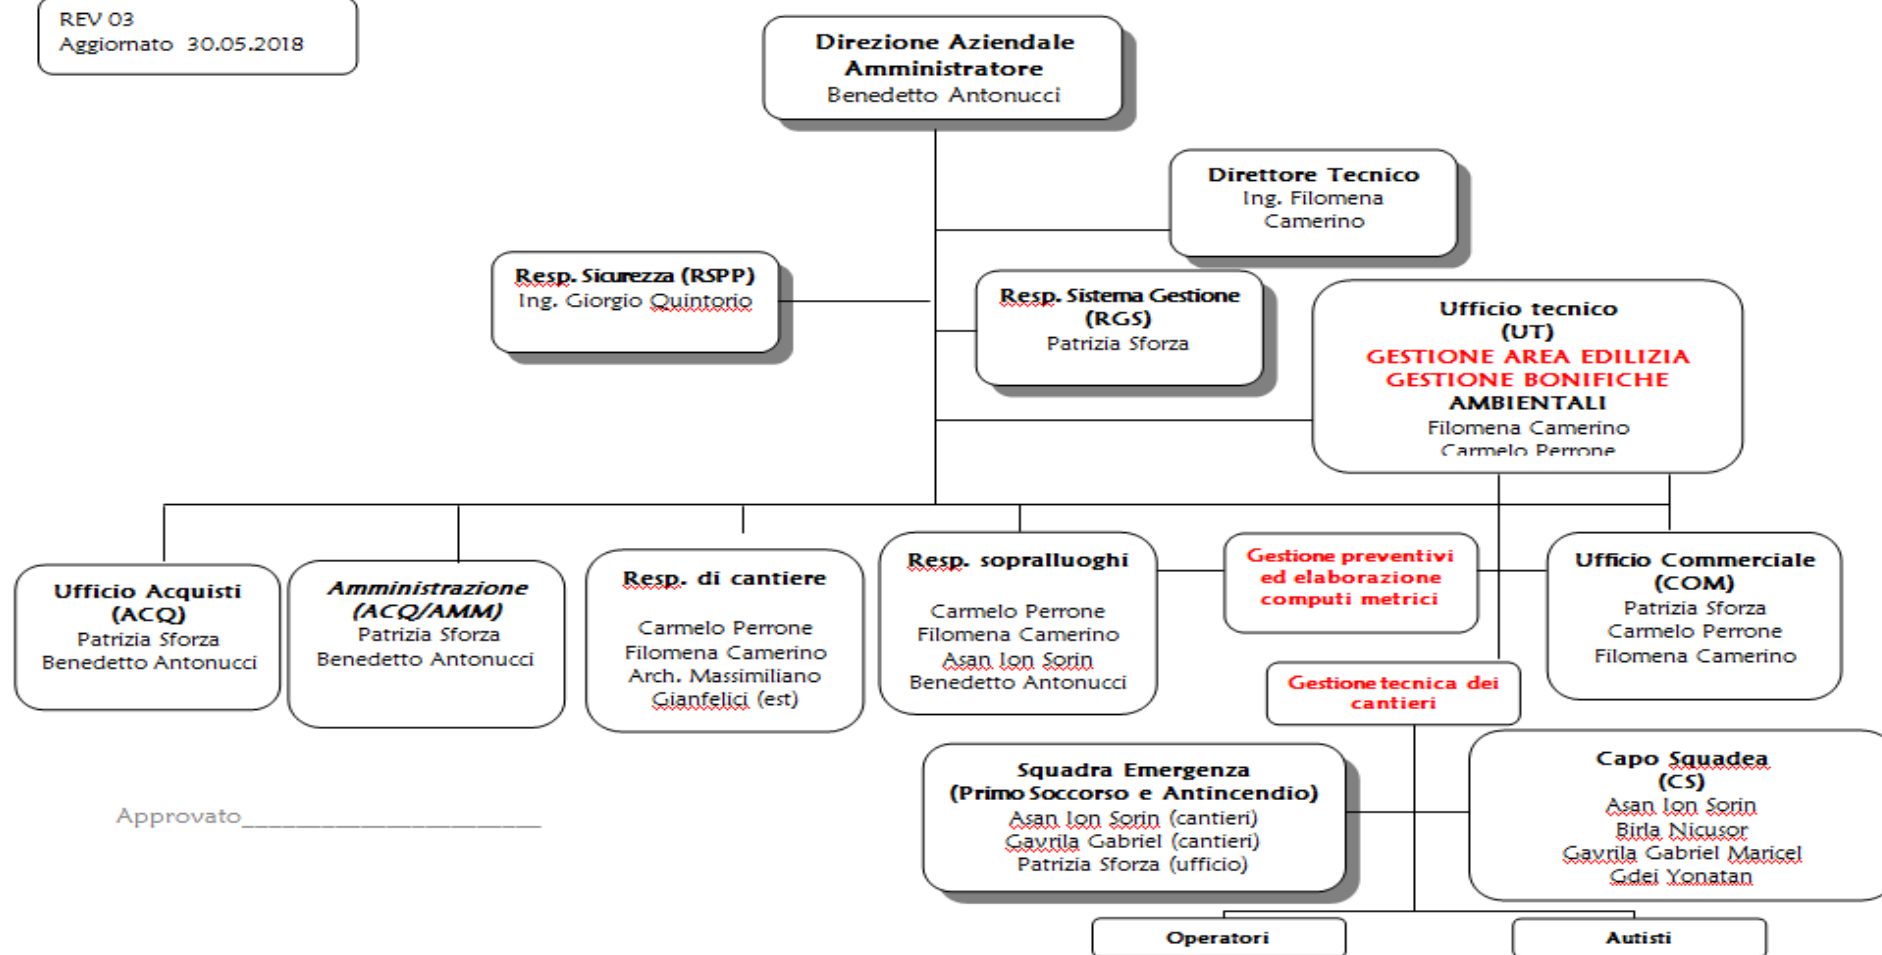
REV 03
Aggiornato 30.05.2018

Direzione Aziendale
Amministratore
Benedetto Antonucci

Direttore Tecnico
Ing. Filomena Camerino

Resp. Sicurezza (RSPP)
Ing. Giorgio Quintorio

Resp. Sistema Gestione (RGS)
Patrizia Sforza

Ufficio tecnico (UT)
GESTIONE AREA EDILIZIA
GESTIONE BONIFICHE AMBIENTALI
Filomena Camerino
Carmelo Perrone

Ufficio Acquisti (ACQ)
Patrizia Sforza
Benedetto Antonucci

Amministrazione (ACQ/AMM)
Patrizia Sforza
Benedetto Antonucci

Resp. di cantiere
Carmelo Perrone
Filomena Camerino
Arch. Massimiliano Gianfelici (est)

Resp. sopralluoghi
Carmelo Perrone
Filomena Camerino
Asan Ion Sorin
Benedetto Antonucci

Gestione preventivi ed elaborazione computi metrici

Ufficio Commerciale (COM)
Patrizia Sforza
Carmelo Perrone
Filomena Camerino

Gestione tecnica dei cantieri

Approvato_______________________

Squadra Emergenza
(Primo Soccorso e Antincendio)
Asan Ion Sorin (cantieri)
Gavrila Gabriel (cantieri)
Patrizia Sforza (ufficio)

Capo Squadea (CS)
Asan Ion Sorin
Birla Nicusor
Gavrila Gabriel Maricel
Gdei Yonatan

Operatori

Autisti